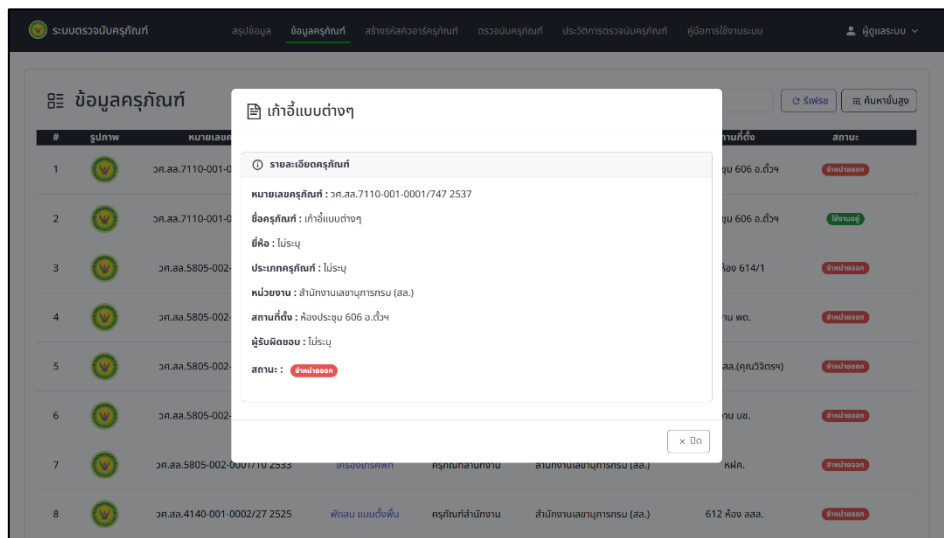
ระบบตรวจนับครุภัณฑ์

สรุปข้อมูล ข้อมูลครุภัณฑ์ สร้างรหัสคิวอาร์ครุภัณฑ์ ตรวจนับครุภัณฑ์ ประวัติการตรวจนับครุภัณฑ์ คู่มือการใช้งานระบบ

ผู้ดูแลระบบ

ข้อมูลครุภัณฑ์

รีเฟรช ค้นหาขั้นสูง

| # | รูปภาพ | หมายเลข... | | | ...สถานที่ตั้ง | สถานะ |
|---|---|---|---|---|---|---|
| 1 | | วศ.สล.7110-001-0... | | | ...ชุม 606 อ.ตึ๋ฯ | จำหน่ายออก |
| 2 | | วศ.สล.7110-001-0... | | | ...ชุม 606 อ.ตึ๋ฯ | ใช้งานอยู่ |
| 3 | | วศ.สล.5805-002-... | | | ...ห้อง 614/1 | จำหน่ายออก |
| 4 | | วศ.สล.5805-002-... | | | ...าน พต. | จำหน่ายออก |
| 5 | | วศ.สล.5805-002-... | | | ...สล.(คุณวิจิตรฯ) | จำหน่ายออก |
| 6 | | วศ.สล.5805-002-... | | | ...าน นช. | จำหน่ายออก |
| 7 | | วศ.สล.5805-002-0001/10 2533 | โทรศัพท์ | ครุภัณฑ์สำนักงาน | สำนักงานเลขานุการกรม (สล.) | หผค. | จำหน่ายออก |
| 8 | | วศ.สล.4140-001-0002/27 2525 | พัดลม แบบตั้งพื้น | ครุภัณฑ์สำนักงาน | สำนักงานเลขานุการกรม (สล.) | 612 ห้อง สสส. | จำหน่ายออก |

เก้าอี้แบบต่างๆ

รายละเอียดครุภัณฑ์

หมายเลขครุภัณฑ์ : วศ.สล.7110-001-0001/747 2537

ชื่อครุภัณฑ์ : เก้าอี้แบบต่างๆ

ยี่ห้อ : ไม่ระบุ

ประเภทครุภัณฑ์ : ไม่ระบุ

หน่วยงาน : สำนักงานเลขานุการกรม (สล.)

สถานที่ตั้ง : ห้องประชุม 606 อ.ตึ๋ฯ

ผู้รับผิดชอบ : ไม่ระบุ

สถานะ : จำหน่ายออก

× ปิด